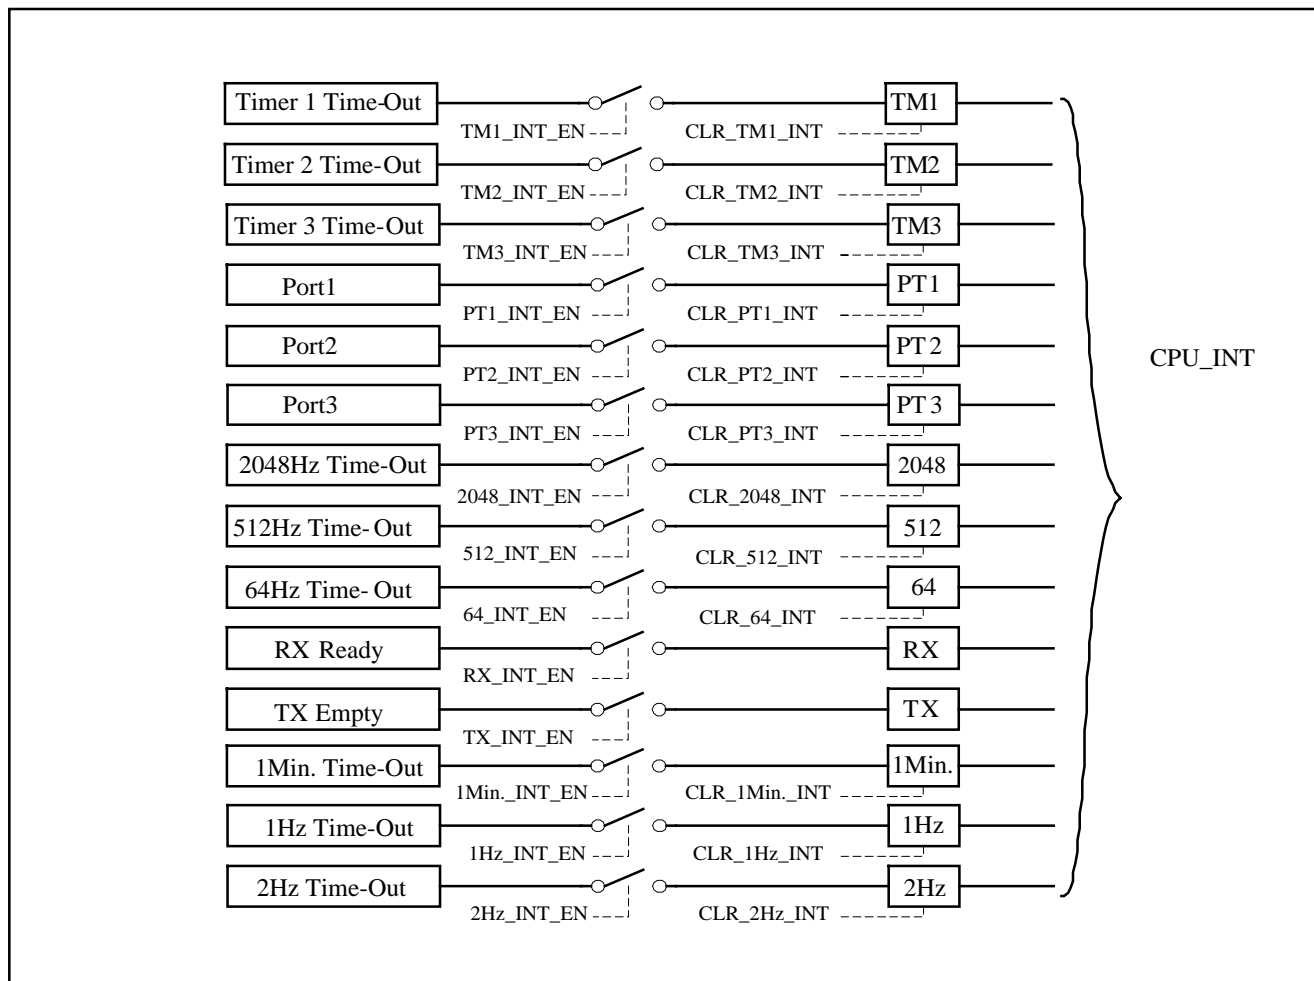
Timer 1 Time-Out
TM1_INT_EN
CLR_TM1_INT
TM1
Timer 2 Time-Out
TM2_INT_EN
CLR_TM2_INT
TM2
Timer 3 Time-Out
TM3_INT_EN
CLR_TM3_INT
TM3
Port1
PT1_INT_EN
CLR_PT1_INT
PT1
Port2
PT2_INT_EN
CLR_PT2_INT
PT2
Port3
PT3_INT_EN
CLR_PT3_INT
PT3
2048Hz Time-Out
2048_INT_EN
CLR_2048_INT
2048
512Hz Time- Out
512_INT_EN
CLR_512_INT
512
64Hz Time- Out
64_INT_EN
CLR_64_INT
64
RX Ready
RX_INT_EN
RX
TX Empty
TX_INT_EN
TX
1Min. Time-Out
1Min._INT_EN
CLR_1Min._INT
1Min.
1Hz Time-Out
1Hz_INT_EN
CLR_1Hz_INT
1Hz
2Hz Time-Out
2Hz_INT_EN
CLR_2Hz_INT
2Hz
CPU_INT